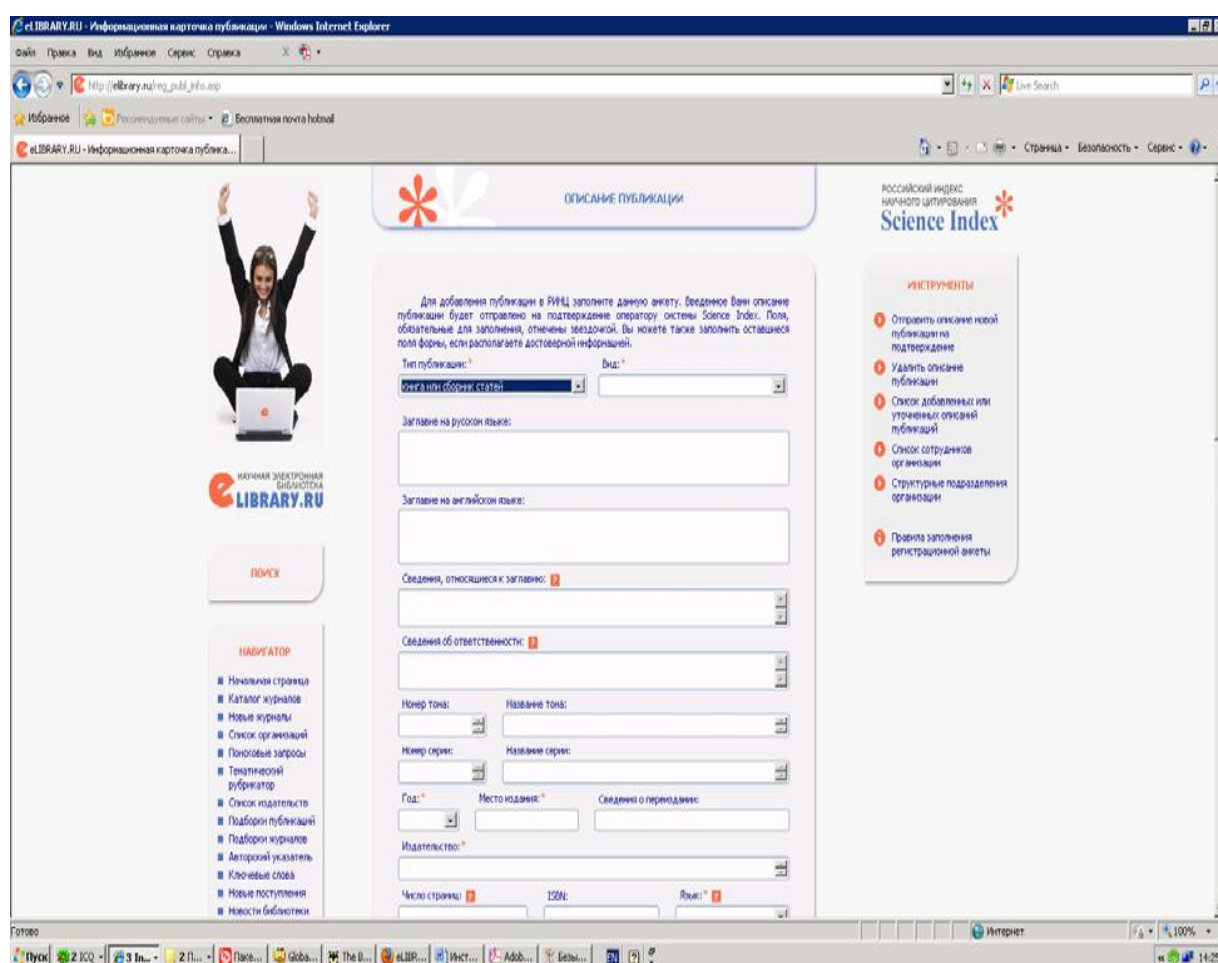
eLIBRARY.RU - Информационная карточка публикации - Windows Internet Explorer

Файл Правка Вид Избранное Сервис Справка

http://elibrary.ru/reg_publ_info.asp

Live Search

Избранное Рекомендуемые сайты Бесплатная почта hotmail

eLIBRARY.RU - Информационная карточка публика...

Страница Безопасность Сервис

ОПИСАНИЕ ПУБЛИКАЦИИ

РОССИЙСКИЙ ИНДЕКС НАУЧНОГО ЦИТИРОВАНИЯ
Science Index

Для добавления публикации в РИНЦ заполните данную анкету. Введенное Вами описание публикации будет отправлено на подтверждение оператору системы Science Index. Поля, обязательные для заполнения, отмечены звездочкой. Вы можете также заполнить оставшиеся поля формы, если располагаете достоверной информацией.

Тип публикации: *
Книга или сборник статей
Вид: *

Заглавие на русском языке:

Заглавие на английском языке:

Сведения, относящиеся к заглавию:

Сведения об ответственности:

Номер тома:
Название тома:

Номер серии:
Название серии:

Год: *
Место издания: *
Сведения о переиздании:

Издательство: *

Число страниц:
ISBN:
Язык: *

ИНСТРУМЕНТЫ

Отправить описание новой публикации на подтверждение
Удалить описание публикации
Список добавленных или уточненных описаний публикаций
Список сотрудников организации
Структурные подразделения организации

Правила заполнения регистрационной анкеты

НАУЧНАЯ ЭЛЕКТРОННАЯ БИБЛИОТЕКА
eLIBRARY.RU

ПОИСК

НАВИГАТОР

Начальная страница
Каталог журналов
Новые журналы
Список организаций
Поисковые запросы
Тематический рубрикатор
Список издательств
Подборки публикаций
Подборки журналов
Авторский указатель
Ключевые слова
Новые поступления
Новости библиотеки

Готово

Интернет

100%

Пуск 2 ICQ 3 In... 2 П... Паce... Globa... The B... eLIBR... Инст... Adob... Безы... EN 14:25